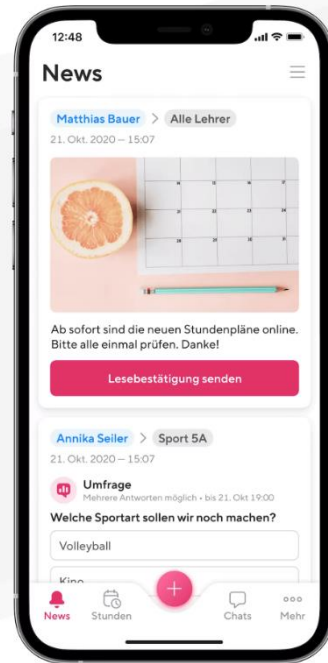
12:48

News

Matthias Bauer > Alle Lehrer

21. Okt. 2020 – 15:07

Ab sofort sind die neuen Stundenpläne online. Bitte alle einmal prüfen. Danke!

Lesebestätigung senden

Annika Seiler > Sport 5A

21. Okt. 2020 – 15:07

Umfrage

Mehrere Antworten möglich • bis 21. Okt 19:00

Welche Sportart sollen wir noch machen?

Volleyball

Kino

News Stunden + Chats Mehr